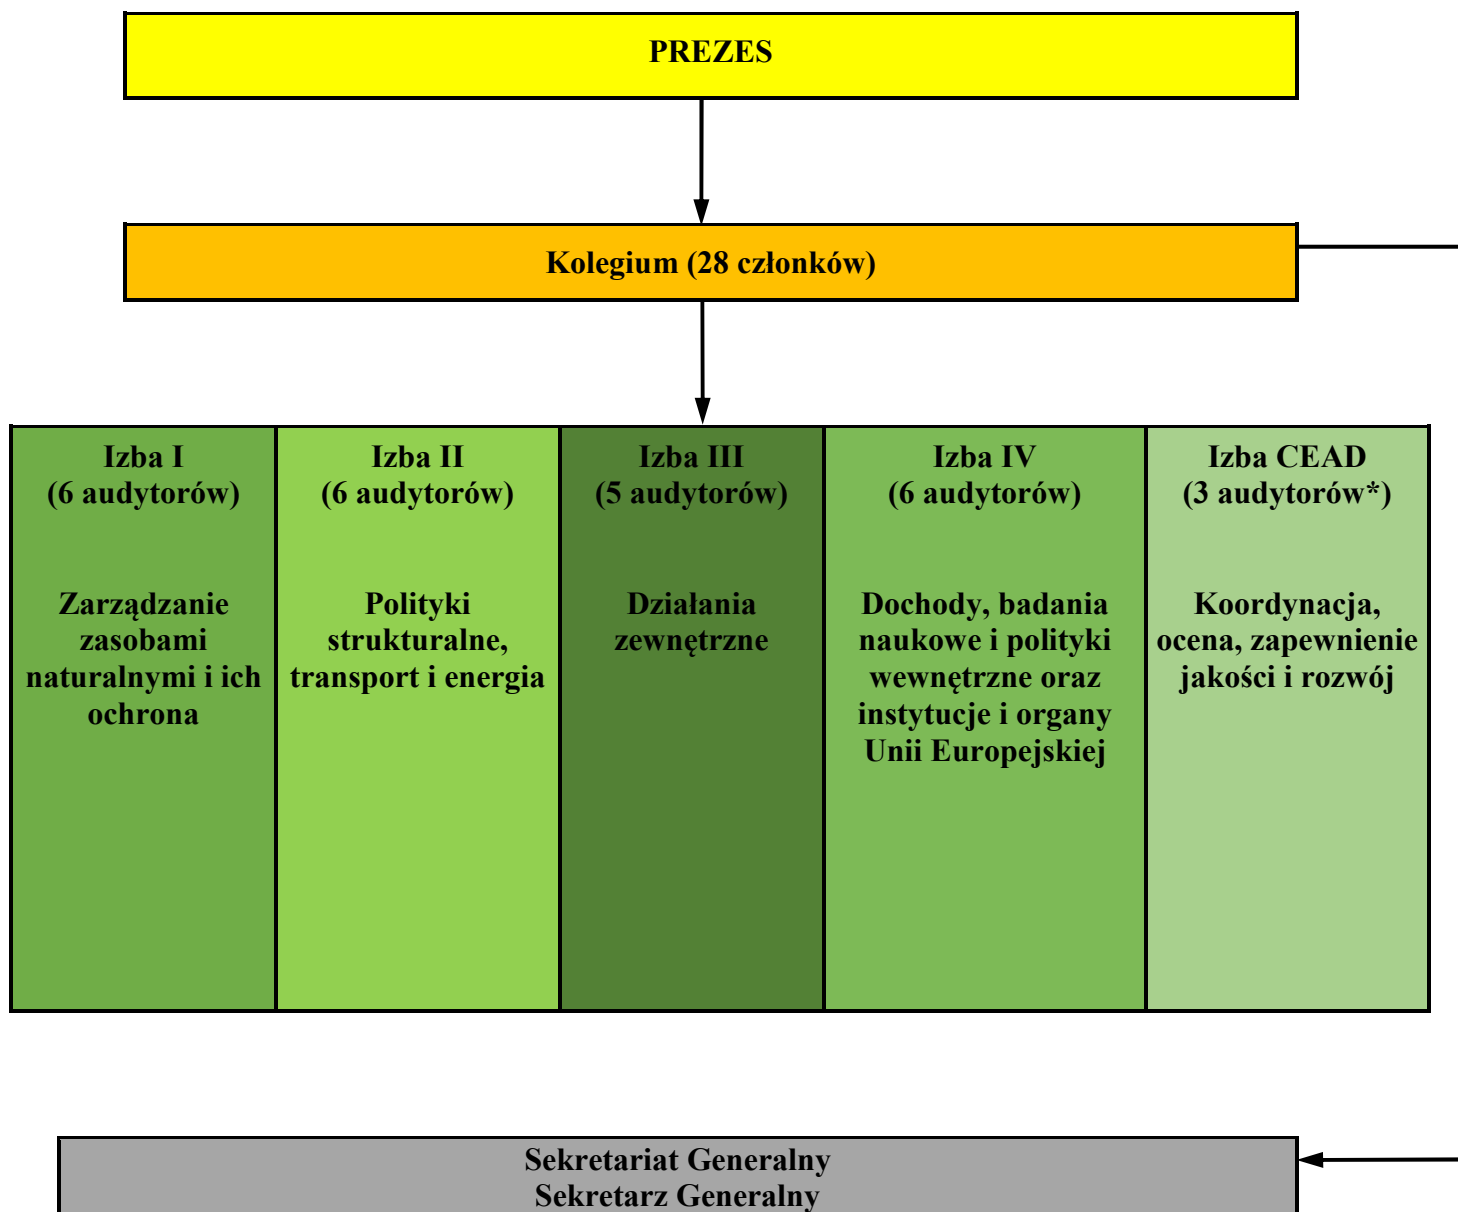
PREZES

Kolegium (28 członków)

| Izba I (6 audytorów) | Izba II (6 audytorów) | Izba III (5 audytorów) | Izba IV (6 audytorów) | Izba CEAD (3 audytorów*) |
|---|---|---|---|---|
| Zarządzanie zasobami naturalnymi i ich ochrona | Polityki strukturalne, transport i energia | Działania zewnętrzne | Dochody, badania naukowe i polityki wewnętrzne oraz instytucje i organy Unii Europejskiej | Koordynacja, ocena, zapewnienie jakości i rozwój |

Sekretariat Generalny
Sekretarz Generalny